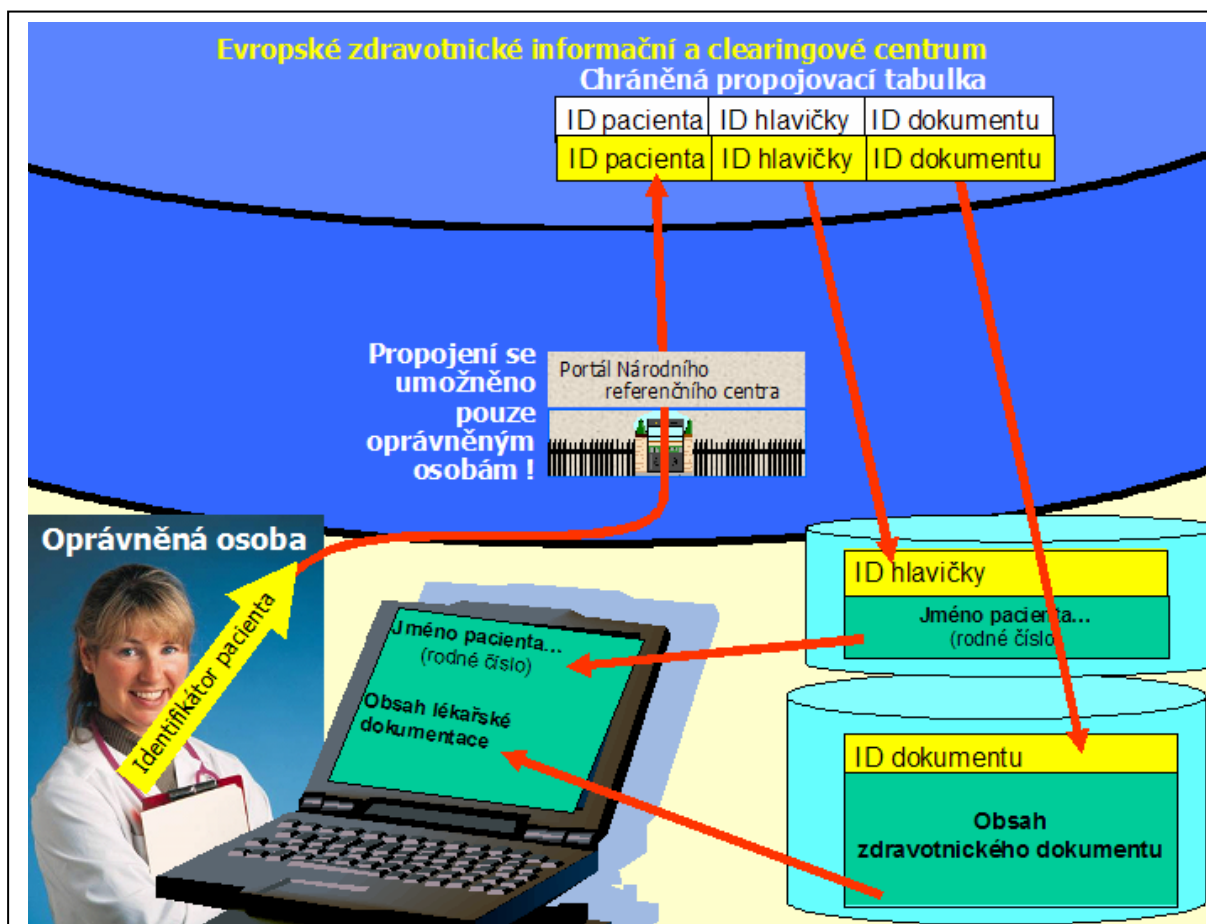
Evropské zdravotnické informační a clearingové centrum
Chráněná propojovací tabulka

| ID pacienta | ID hlavičky | ID dokumentu |
|---|---|---|
| ID pacienta | ID hlavičky | ID dokumentu |

Propojení se umožněno pouze oprávněným osobám !

Portál Národního referenčního centra

Oprávněná osoba

Identifikátor pacienta

Jméno pacienta... (rodné číslo)

Obsah lékařské dokumentace

ID hlavičky

Jméno pacienta... (rodné číslo)

ID dokumentu

Obsah zdravotnického dokumentu